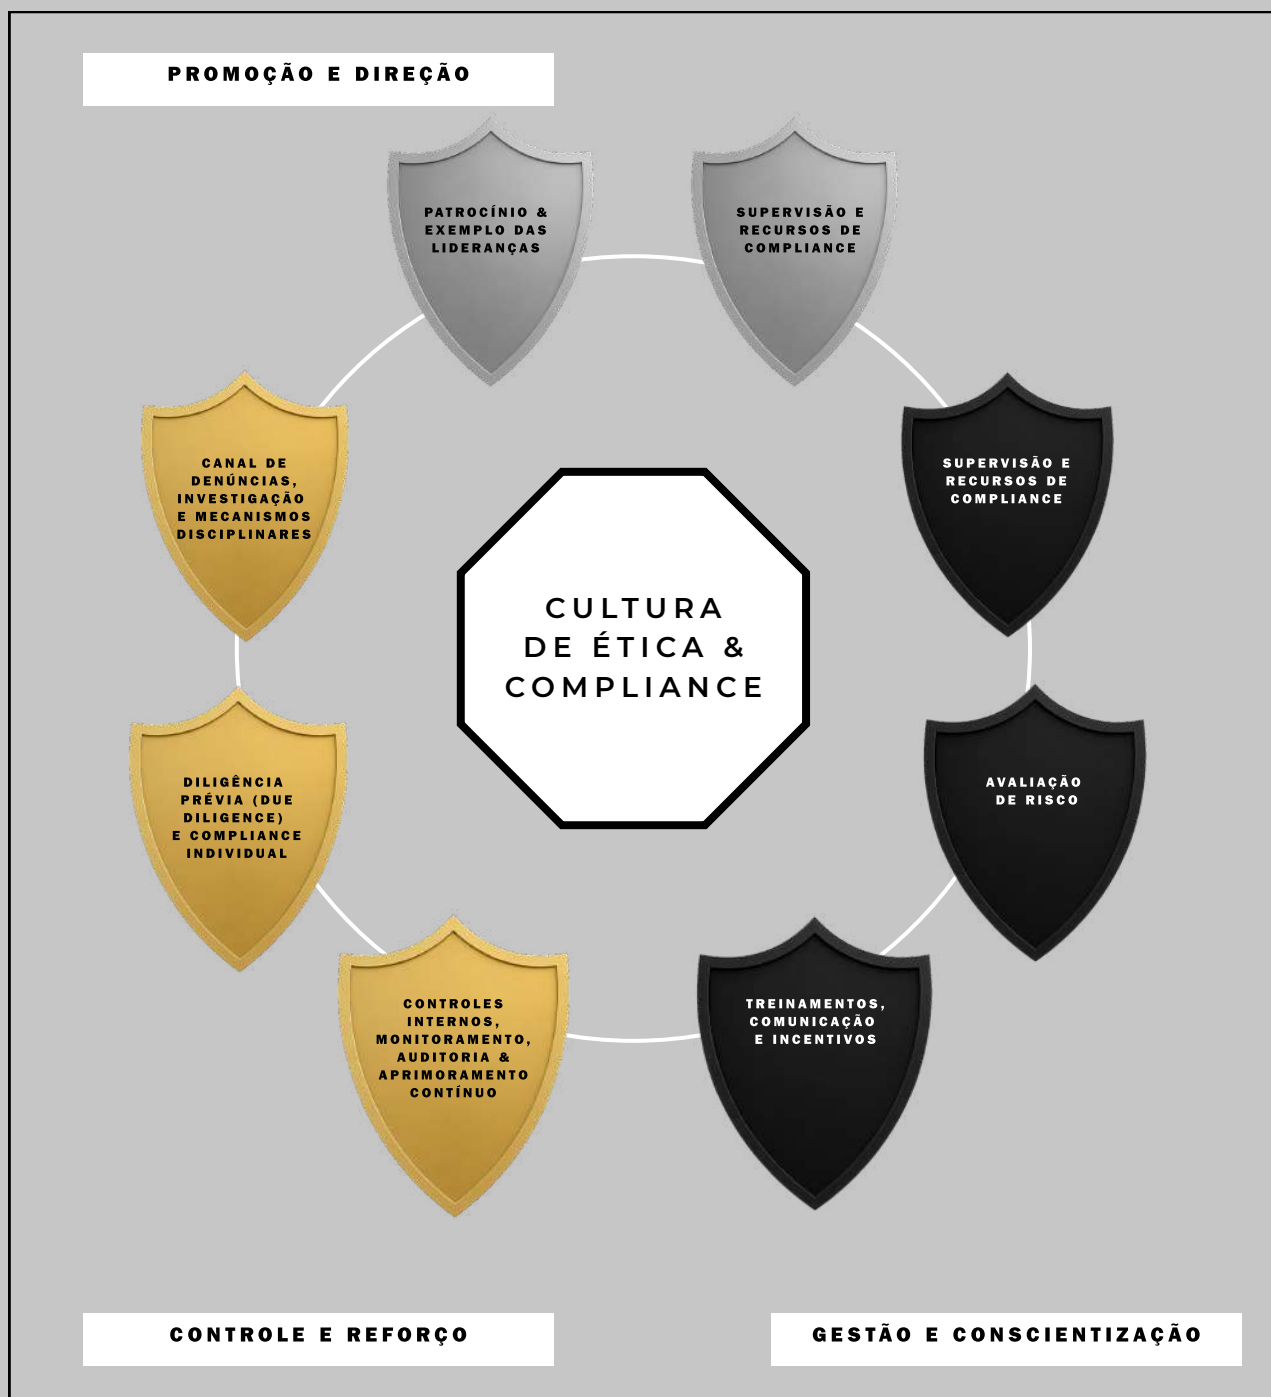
PROMOÇÃO E DIREÇÃO

PATROCÍNIO & EXEMPLO DAS LIDERANÇAS

SUPERVISÃO E RECURSOS DE COMPLIANCE

CANAL DE DENÚNCIAS, INVESTIGAÇÃO E MECANISMOS DISCIPLINARES

SUPERVISÃO E RECURSOS DE COMPLIANCE

CULTURA DE ÉTICA & COMPLIANCE

DILIGÊNCIA PRÉVIA (DUE DILIGENCE) E COMPLIANCE INDIVIDUAL

AVALIAÇÃO DE RISCO

CONTROLES INTERNOS, MONITORAMENTO, AUDITORIA & APRIMORAMENTO CONTÍNUO

TREINAMENTOS, COMUNICAÇÃO E INCENTIVOS

CONTROLE E REFORÇO

GESTÃO E CONSCIENTIZAÇÃO